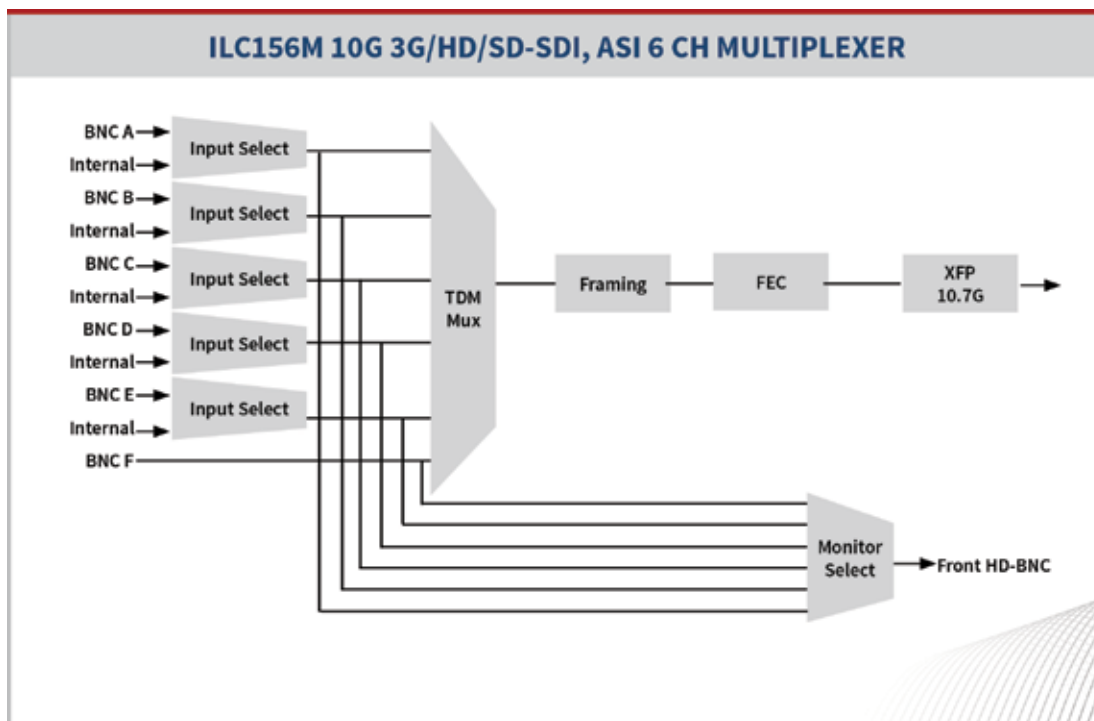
ILC156M 10G 3G/HD/SD-SDI, ASI 6 CH MULTIPLEXER

BNC A
Internal
Input Select
BNC B
Internal
Input Select
BNC C
Internal
Input Select
BNC D
Internal
Input Select
BNC E
Internal
Input Select
BNC F

TDM Mux

Framing

FEC

XFP 10.7G

Monitor Select

Front HD-BNC